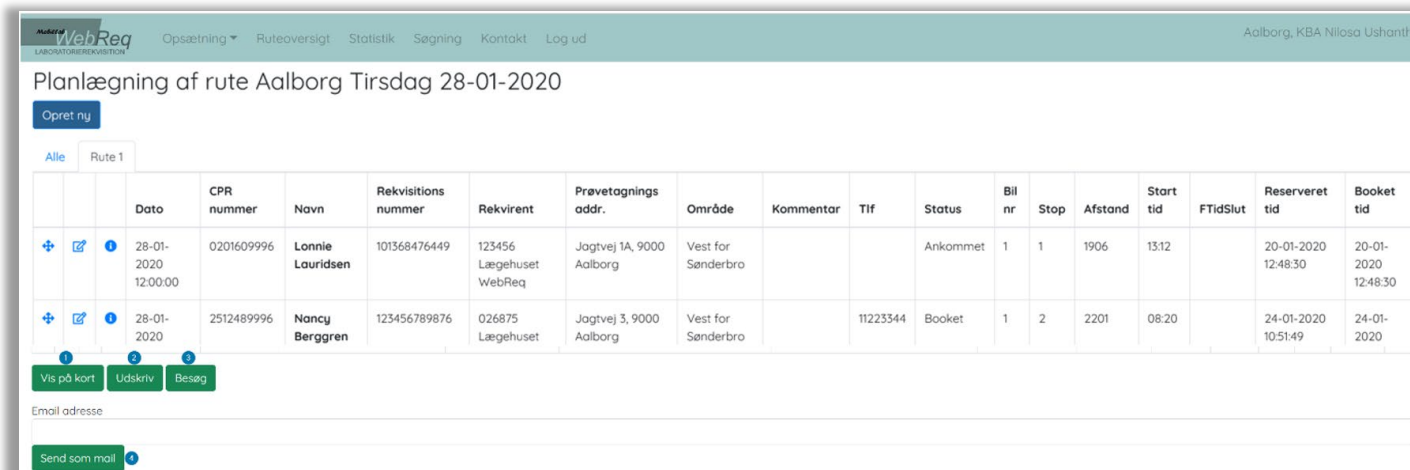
WebReq LABORATORIEREKVISITION Opsætning ▾ Ruteoversigt Statistik Søgning Kontakt Log ud Aalborg, KBA Nilosa Ushanth

Planlægning af rute Aalborg Tirsdag 28-01-2020

Opret ny

Alle Rute 1

| | | | Dato | CPR nummer | Navn | Rekvisitions nummer | Rekvirent | Prøvetagnings addr. | Område | Kommentar | Tlf | Status | Bil nr | Stop | Afstand | Start tid | FTidSlut | Reserveret tid | Booket tid |
|---|---|---|---|---|---|---|---|---|---|---|---|---|---|---|---|---|---|---|---|
| | | | 28-01-2020 12:00:00 | 0201609996 | Lonnie Lauridsen | 101368476449 | 123456 Lægehuset WebReq | Jagtvej 1A, 9000 Aalborg | Vest for Sønderbro | | | Ankommet | 1 | 1 | 1906 | 13:12 | | 20-01-2020 12:48:30 | 20-01-2020 12:48:30 |
| | | | 28-01-2020 | 2512489996 | Nancy Berggren | 123456789876 | 026875 Lægehuset | Jagtvej 3, 9000 Aalborg | Vest for Sønderbro | | 11223344 | Booket | 1 | 2 | 2201 | 08:20 | | 24-01-2020 10:51:49 | 24-01-2020 |

1 Vis på kort 2 Udskriv 3 Besøg

Email adresse

Send som mail 4